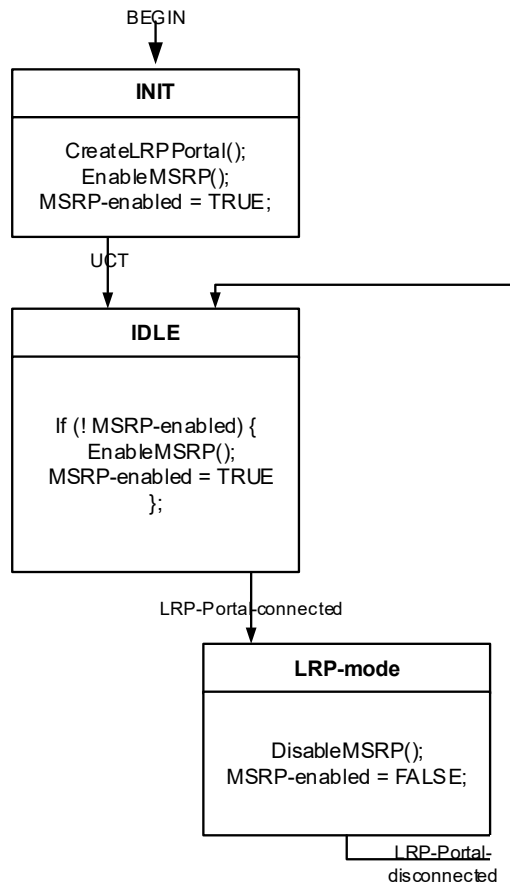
BEGIN

INIT

CreateLRPPortal();
EnableMSRP();
MSRP-enabled = TRUE;

UCT

IDLE

If (! MSRP-enabled) {
EnableMSRP();
MSRP-enabled = TRUE
};

LRP-Portal-connected

LRP-mode

DisableMSRP();
MSRP-enabled = FALSE;

LRP-Portal-disconnected